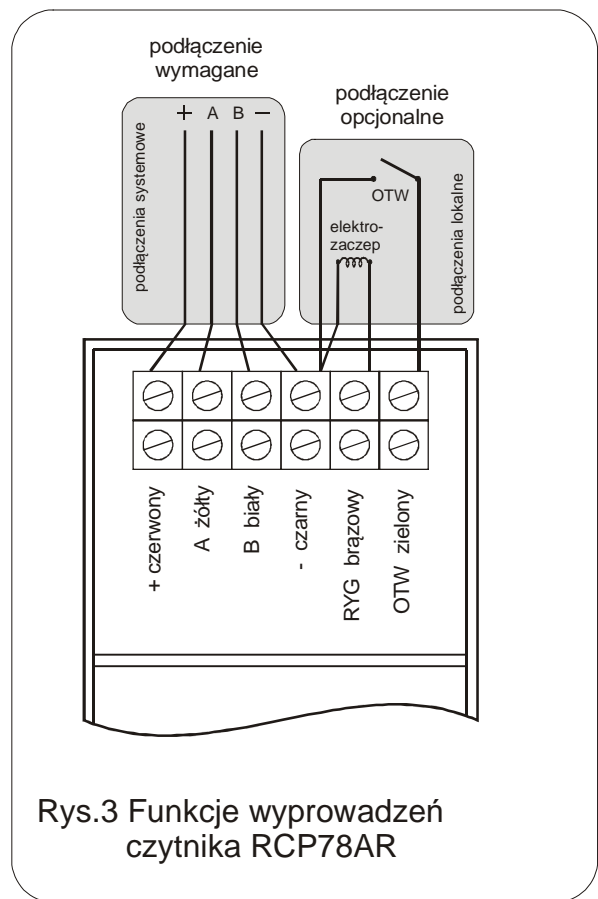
podłączenie wymagane

+ A B –

podłączenia systemowe

podłączenie opcjonalne

OTW

elektro-zaczep

podłączenia lokalne

+ czerwony

A żółty

B biały

- czarny

RYG brązowy

OTW zielony

Rys.3 Funkcje wyprowadzeń czytnika RCP78AR